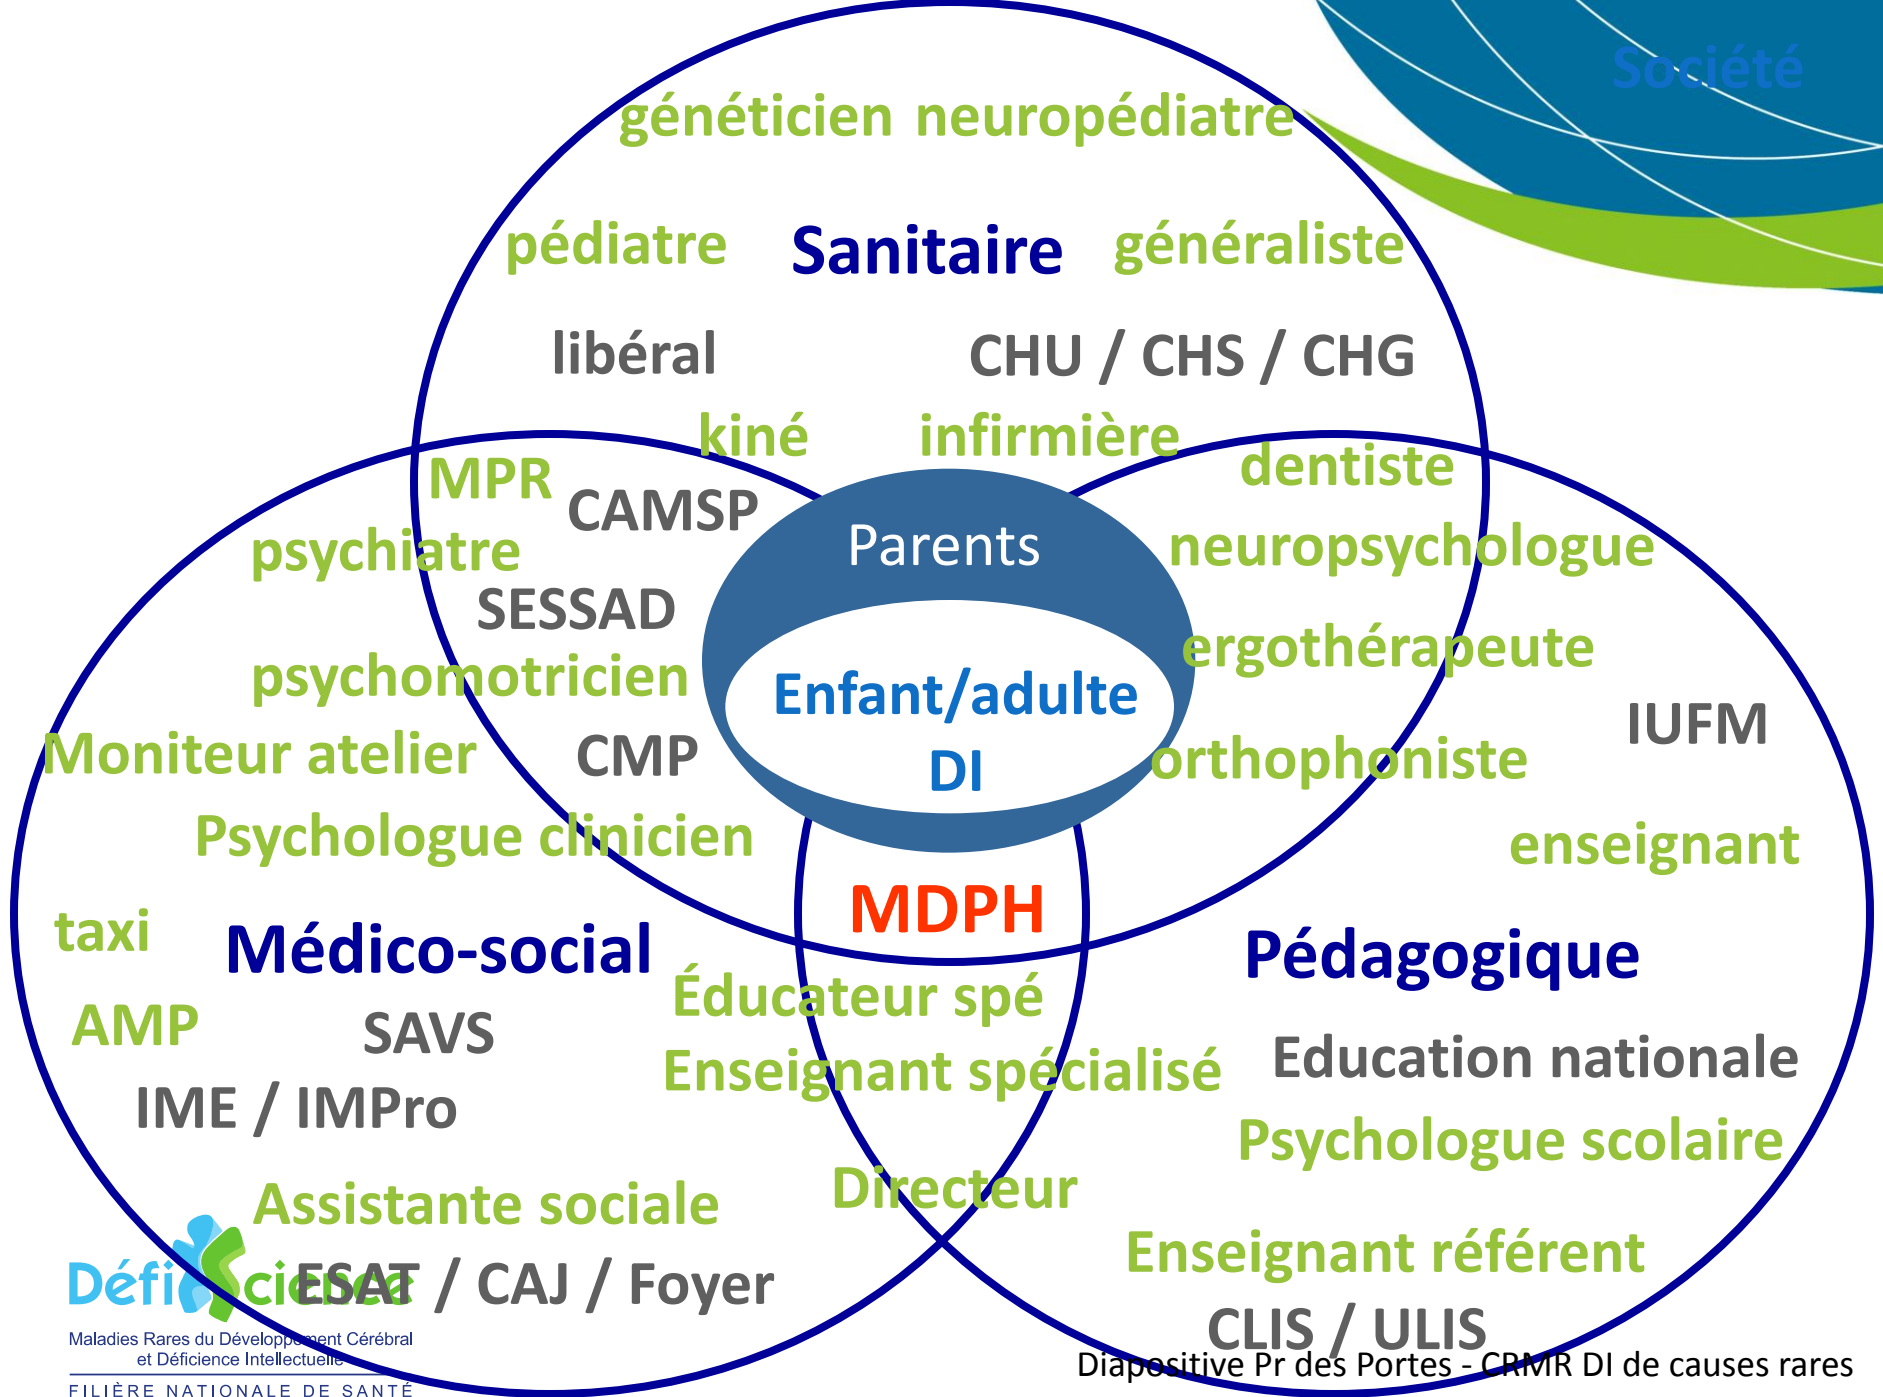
Société

généticien neuropédiatre

pédiatre Sanitaire généraliste

libéral CHU / CHS / CHG

kiné infirmière

MPR CAMSP dentiste

psychiatre Parents neuropsychologue

SESSAD ergothérapeute

psychomotricien Enfant/adulte

Moniteur atelier CMP DI orthophoniste IUFM

Psychologue clinicien enseignant

MDPH

taxi Médico-social Pédagogique

Éducateur spé

AMP SAVS

Enseignant spécialisé Education nationale

IME / IMPro

Psychologue scolaire

Assistante sociale Directeur

Enseignant référent

DéfiScience ESAT / CAJ / Foyer

Maladies Rares du Développement Cérébral et Déficience Intellectuelle

FILIÈRE NATIONALE DE SANTÉ

CLIS / ULIS

Diapositive Pr des Portes - CRMR DI de causes rares